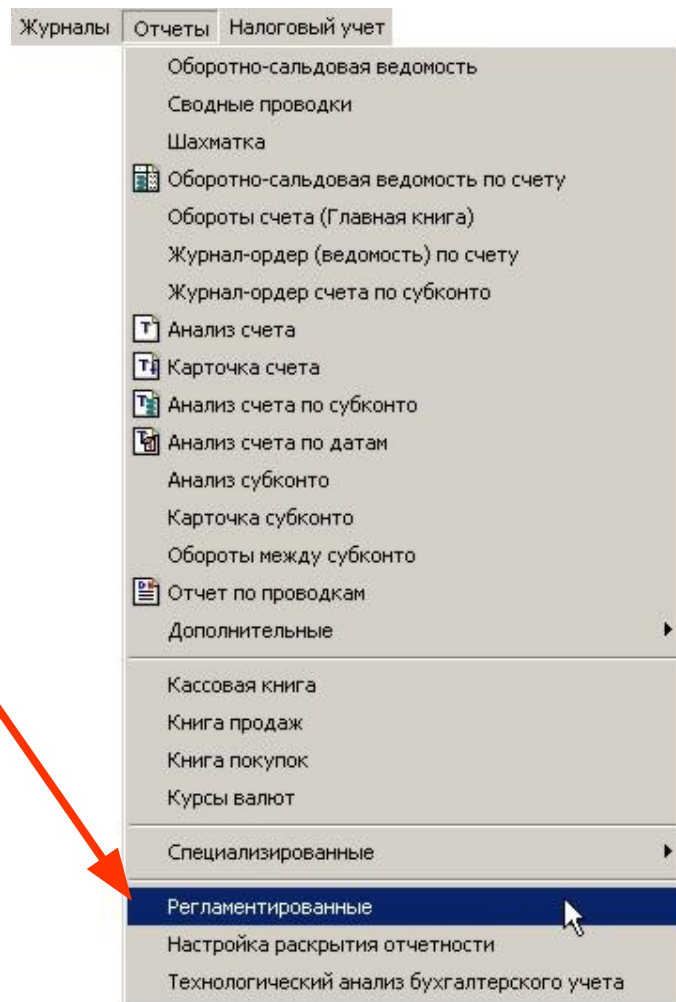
Журналы Отчеты Налоговый учет

Оборотно-сальдовая ведомость
Сводные проводки
Шахматка
Оборотно-сальдовая ведомость по счету
Обороты счета (Главная книга)
Журнал-ордер (ведомость) по счету
Журнал-ордер счета по субконто
Анализ счета
Карточка счета
Анализ счета по субконто
Анализ счета по датам
Анализ субконто
Карточка субконто
Обороты между субконто
Отчет по проводкам
Дополнительные

Кассовая книга
Книга продаж
Книга покупок
Курсы валют

Специализированные

Регламентированные
Настройка раскрытия отчетности
Технологический анализ бухгалтерского учета